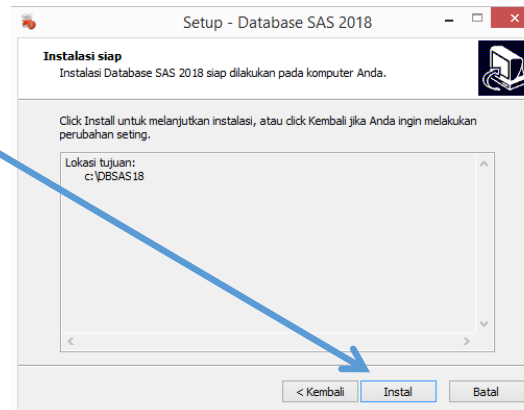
Setup - Database SAS 2018

Instalasi siap
Instalasi Database SAS 2018 siap dilakukan pada komputer Anda.

Click Install untuk melanjutkan instalasi, atau click Kembali jika Anda ingin melakukan perubahan seting.

Lokasi tujuan:
c:\DBSAS18

< Kembali
Instal
Batal